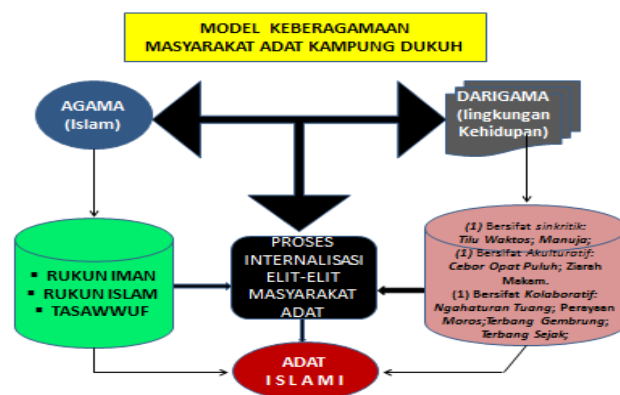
MODEL KEBERAGAMAAN
MASYARAKAT ADAT KAMPUNG DUKUH

AGAMA
(Islam)

DARIGAMA
(lingkungan
Kehidupan)

RUKUN IMAN
RUKUN ISLAM
TASAWWUF

PROSES INTERNALISASI ELIT-ELIT MASYARAKAT ADAT

(1) Bersifat sinkritik: Tilu Waktos; Manuja;
(1) Bersifat Akulturatif: Cebor Opat Puluh; Ziarah Makam.
(1) Bersifat Kolaboratif: Ngahaturan Tuang; Pereyaan Moros; Terbang Gembrung; Terbang Sejak;

ADAT
ISLAMI